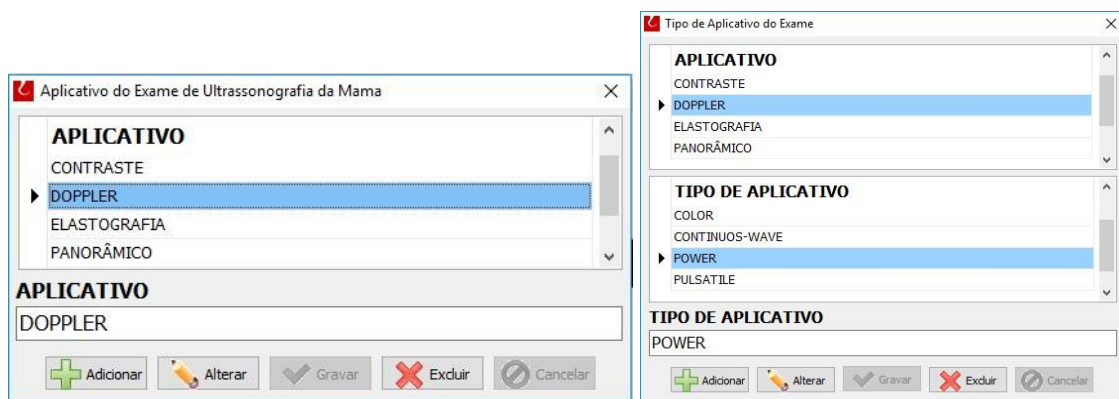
Aplicativo do Exame de Ultrassonografia da Mama

APLICATIVO
CONTRASTE
DOPPLER
ELASTOGRAFIA
PANORÂMICO

APLICATIVO
DOPPLER

Adicionar Alterar Gravar Excluir Cancelar

Tipo de Aplicativo do Exame

APLICATIVO
CONTRASTE
DOPPLER
ELASTOGRAFIA
PANORÂMICO

TIPO DE APLICATIVO
COLOR
CONTINUOS-WAVE
POWER
PULSATILE

TIPO DE APLICATIVO
POWER

Adicionar Alterar Gravar Excluir Cancelar